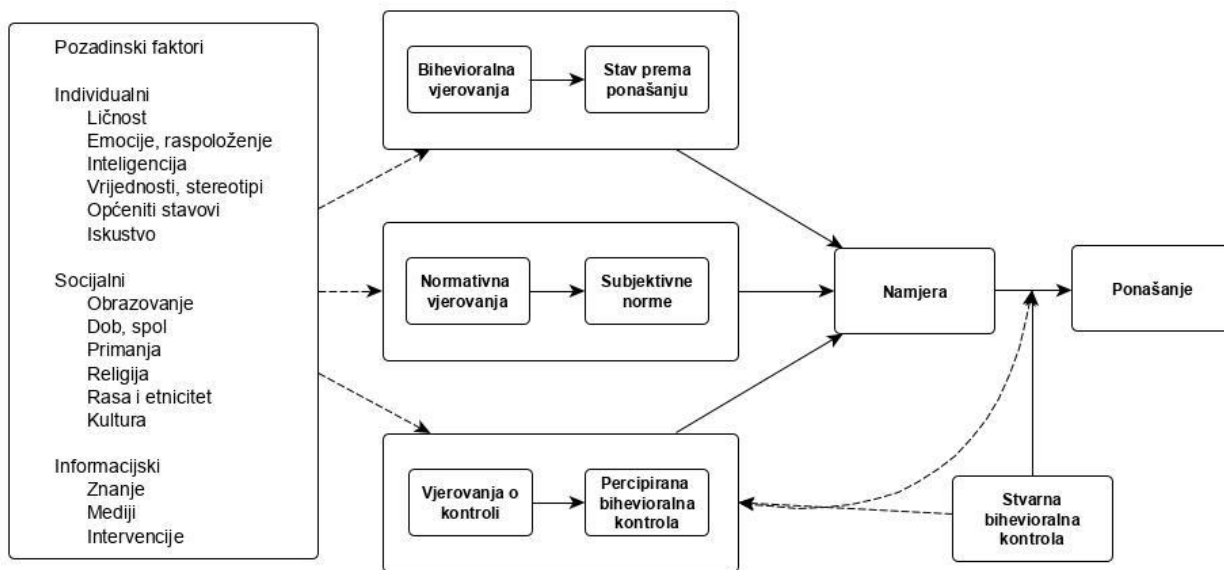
Pozadinski faktori

Individualni
Ličnost
Emocije, raspoloženje
Inteligencija
Vrijednosti, stereotipi
Općeniti stavovi
Iskustvo

Socijalni
Obrazovanje
Dob, spol
Primanja
Religija
Rasa i etnicitet
Kultura

Informacijski
Znanje
Mediji
Intervencije

Bihevioralna vjerovanja

Stav prema ponašanju

Normativna vjerovanja

Subjektivne norme

Vjerovanja o kontroli

Percipirana bihevioralna kontrola

Namjera

Ponašanje

Stvarna bihevioralna kontrola